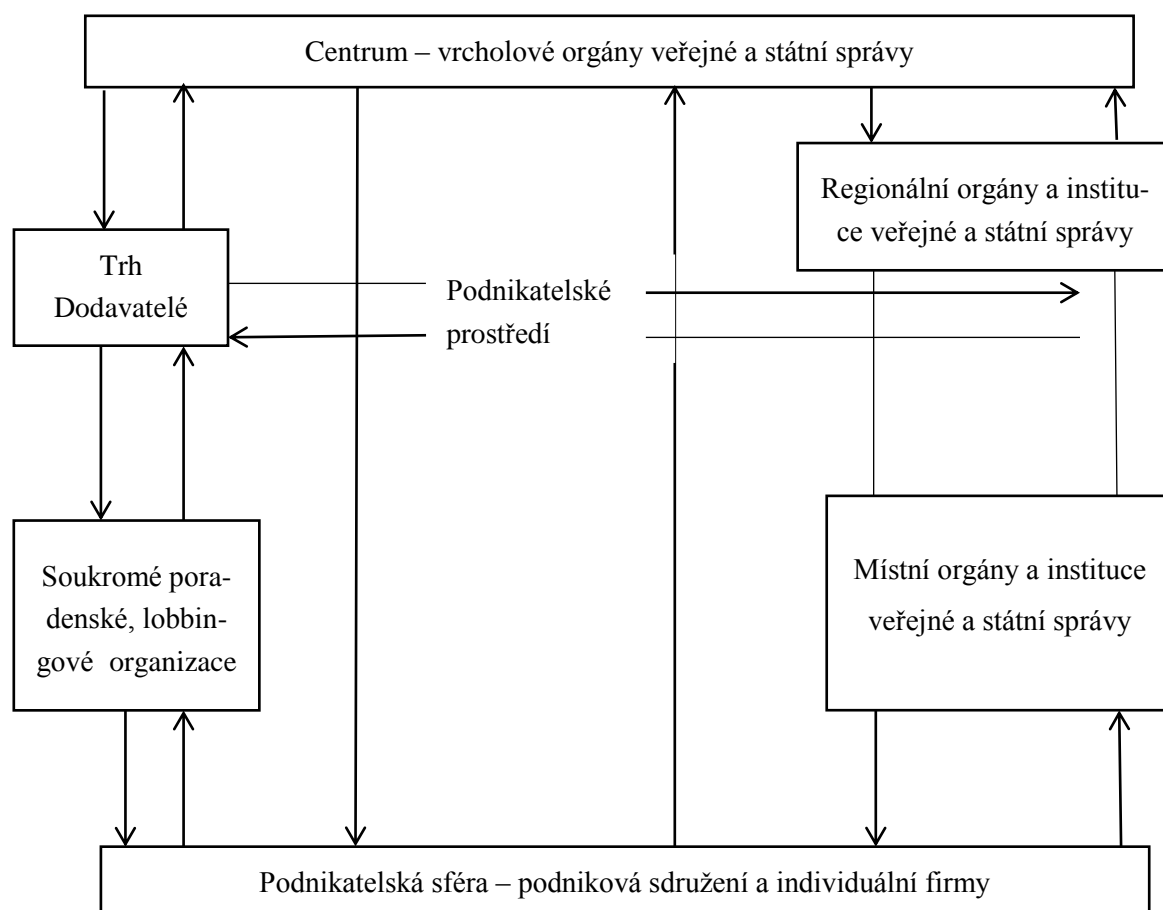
Centrum – vrcholové orgány veřejné a státní správy

Trh
Dodavatelé

Regionální orgány a instituce veřejné a státní správy

Podnikatelské prostředí

Soukromé poradenské, lobbingové organizace

Místní orgány a instituce veřejné a státní správy

Podnikatelská sféra – podniková sdružení a individuální firmy